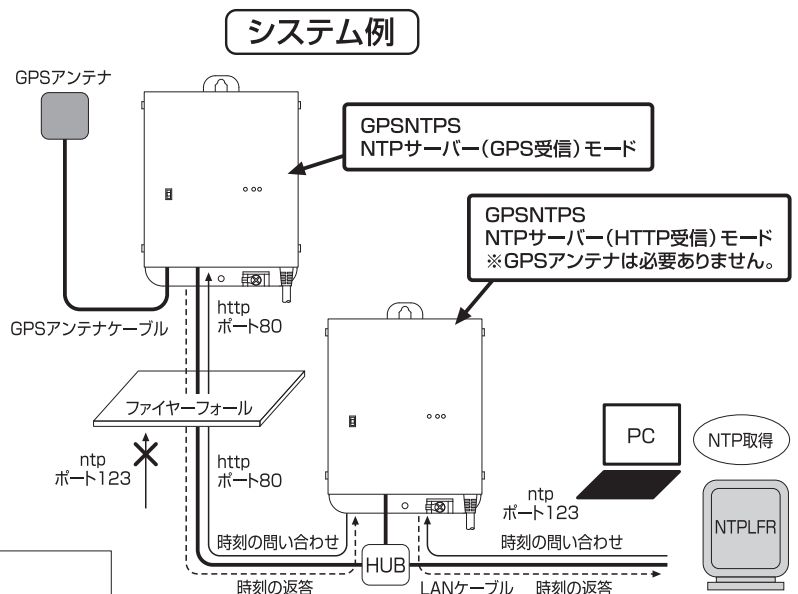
システム例

GPSアンテナ

GPSNTPS
NTPサーバー(GPS受信)モード

GPSNTPS
NTPサーバー(HTTP受信)モード
※GPSアンテナは必要ありません。

http
ポート80

GPSアンテナケーブル

ファイヤーフォール

ntp
ポート123

http
ポート80

PC

NTP取得

ntp
ポート123

NTPLFR

時刻の問い合わせ

時刻の問い合わせ

HUB

時刻の返答

LANケーブル

時刻の返答